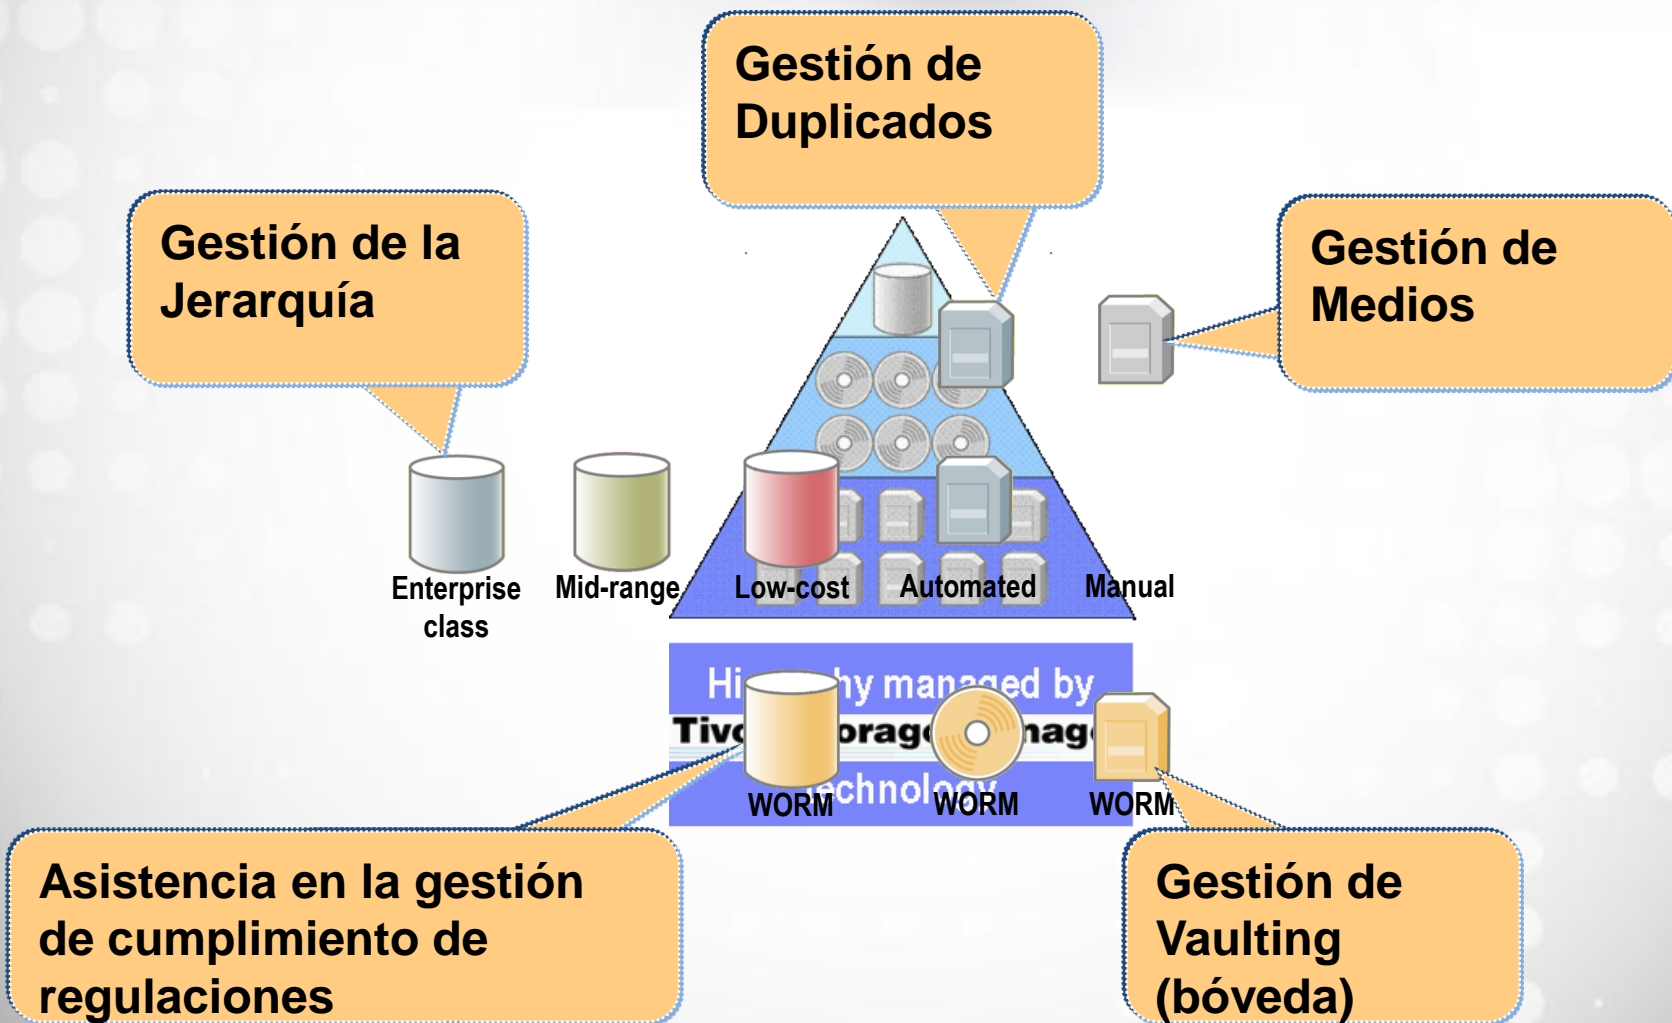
Gestión de Duplicados

Gestión de la Jerarquía

Gestión de Medios

Enterprise class

Mid-range

Low-cost

Automated

Manual

Hi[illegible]hy managed by

Tiv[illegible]orage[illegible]nag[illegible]

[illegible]echnology

WORM

WORM

WORM

Asistencia en la gestión de cumplimiento de regulaciones

Gestión de Vaulting (bóveda)